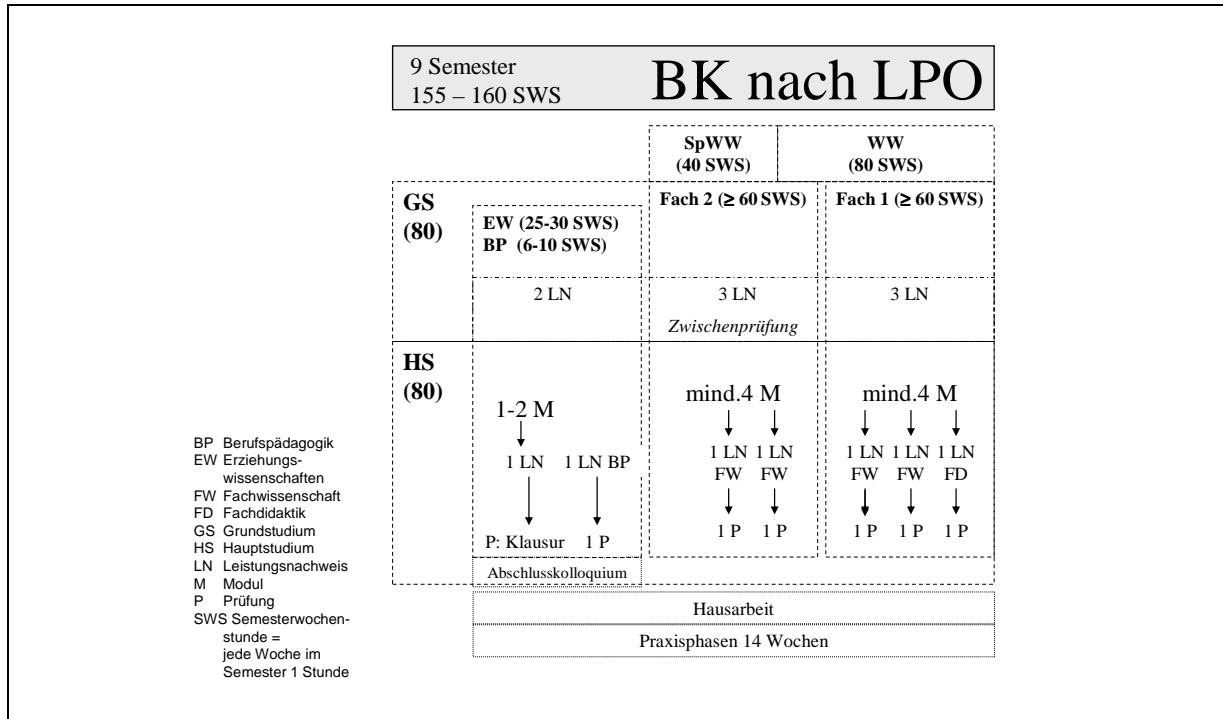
9 Semester
155 – 160 SWS

BK nach LPO

SpWW
(40 SWS)

WW
(80 SWS)

GS
(80)

EW (25-30 SWS)
BP (6-10 SWS)

Fach 2 ($\geq$ 60 SWS)

Fach 1 ($\geq$ 60 SWS)

2 LN

3 LN

3 LN

Zwischenprüfung

HS
(80)

1-2 M

1 LN

1 LN BP

P: Klausur

1 P

Abschlusskolloquium

mind.4 M

1 LN FW

1 LN FW

1 P

1 P

mind.4 M

1 LN FW

1 LN FW

1 LN FD

1 P

1 P

1 P

Hausarbeit

Praxisphasen 14 Wochen

BP Berufspädagogik
EW Erziehungswissenschaften
FW Fachwissenschaft
FD Fachdidaktik
GS Grundstudium
HS Hauptstudium
LN Leistungsnachweis
M Modul
P Prüfung
SWS Semesterwochenstunde = jede Woche im Semester 1 Stunde